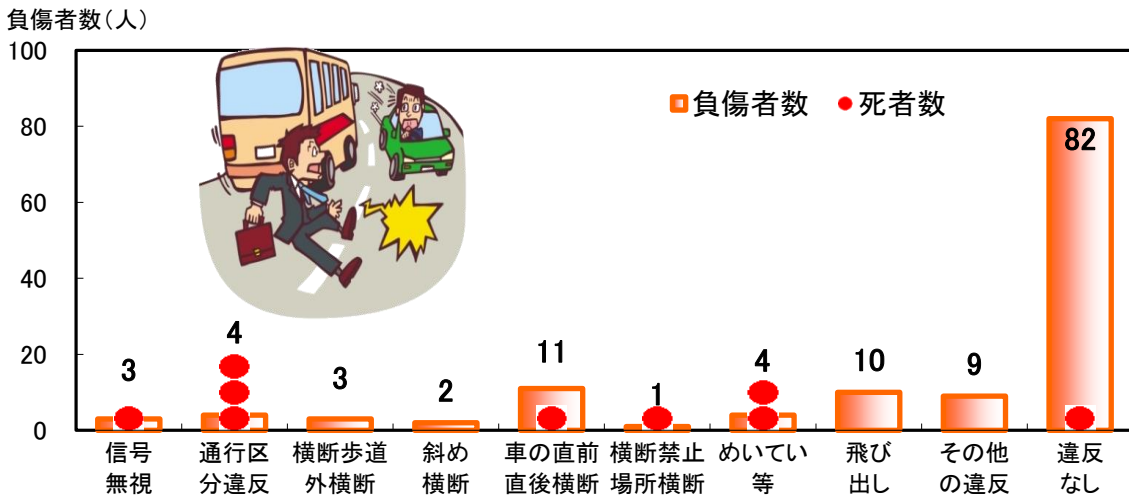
負傷者数（人）

100
80
60
40
20
0

負傷者数　死者数

| 信号無視 | 通行区分違反 | 横断歩道外横断 | 斜め横断 | 車の直前直後横断 | 横断禁止場所横断 | めいてい等 | 飛び出し | その他の違反 | 違反なし |
|---|---|---|---|---|---|---|---|---|---|
| 3 | 4 | 3 | 2 | 11 | 1 | 4 | 10 | 9 | 82 |